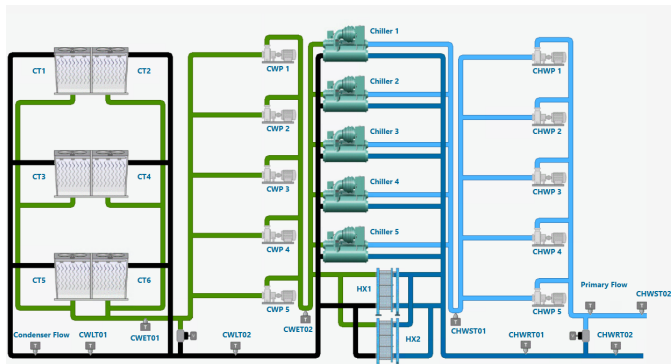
CT1
CT2
CT3
CT4
CT5
CT6
CWP 1
CWP 2
CWP 3
CWP 4
CWP 5
Chiller 1
Chiller 2
Chiller 3
Chiller 4
Chiller 5
CHWP 1
CHWP 2
CHWP 3
CHWP 4
CHWP 5
HX1
HX2
Primary Flow
CHWST02
Condenser Flow
CWLT01
CWET01
CWLT02
CWET02
CHWST01
CHWRT01
CHWRT02